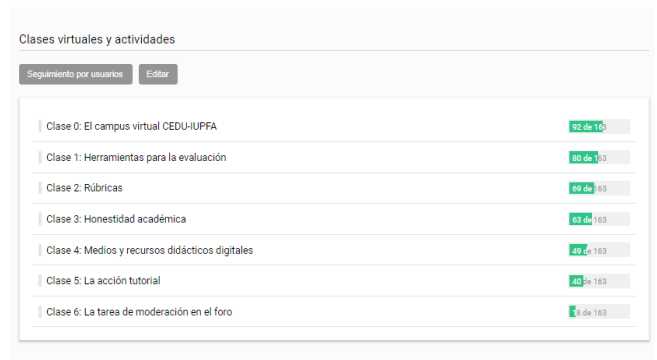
Clases virtuales y actividades

Seguimiento por usuarios Editar

Clase 0: El campus virtual CEDU-IUPFA 92 de 163

Clase 1: Herramientas para la evaluación 80 de 163

Clase 2: Rúbricas 69 de 163

Clase 3: Honestidad académica 63 de 163

Clase 4: Medios y recursos didácticos digitales 49 de 163

Clase 5: La acción tutorial 40 de 163

Clase 6: La tarea de moderación en el foro 8 de 163